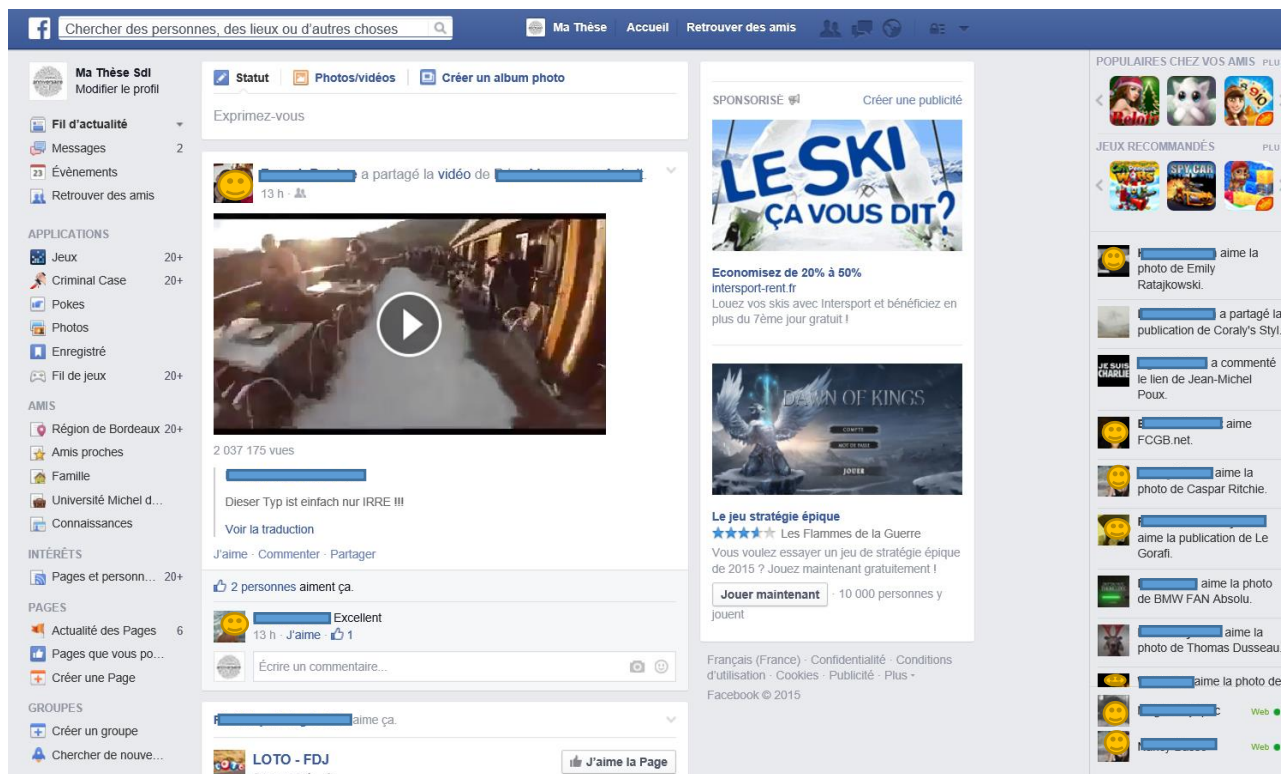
Chercher des personnes, des lieux ou d'autres choses
Ma Thèse Accueil Retrouver des amis

Ma Thèse Sdl
Modifier le profil
Fil d'actualité
Messages 2
Évènements
Retrouver des amis
APPLICATIONS
Jeux 20+
Criminal Case 20+
Pokes
Photos
Enregistré
Fil de jeux 20+
AMIS
Région de Bordeaux 20+
Amis proches
Famille
Université Michel d...
Connaissances
INTÉRÊTS
Pages et personn... 20+
PAGES
Actualité des Pages 6
Pages que vous po...
Créer une Page
GROUPES
Créer un groupe
Chercher de nouve...

Statut Photos/vidéos Créer un album photo
Exprimez-vous

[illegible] a partagé la vidéo de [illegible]
13 h

2 037 175 vues
Dieser Typ ist einfach nur IRRE !!!
Voir la traduction
J'aime · Commenter · Partager
2 personnes aiment ça.
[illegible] Excellent
13 h · J'aime · 1
Écrire un commentaire...

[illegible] aime ça.
LOTO - FDJ
J'aime la Page

SPONSORISÉ Créer une publicité
LE SKI ÇA VOUS DIT?
Economisez de 20% à 50%
intersport-rent.fr
Louez vos skis avec Intersport et bénéficiez en plus du 7ème jour gratuit !

DAWN OF KINGS
COMPTE
MOT DE PASSE
JOUER
Le jeu stratégie épique
Les Flammes de la Guerre
Vous voulez essayer un jeu de stratégie épique de 2015 ? Jouez maintenant gratuitement !
Jouer maintenant · 10 000 personnes y jouent

Français (France) · Confidentialité · Conditions d'utilisation · Cookies · Publicité · Plus
Facebook © 2015

POPULAIRES CHEZ VOS AMIS PLU
Belote
JEUX RECOMMANDÉS PLU
SPY CAR
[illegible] aime la photo de Emily Ratajkowski.
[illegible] a partagé la publication de Coraly's Styl.
JE SUIS CHARLIE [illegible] a commenté le lien de Jean-Michel Poux.
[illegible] aime FCGB.net.
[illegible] aime la photo de Caspar Ritchie.
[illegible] aime la publication de Le Gorafi.
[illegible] aime la photo de BMW FAN Absolu.
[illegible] aime la photo de Thomas Dusseau.
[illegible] aime la photo de
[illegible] Web
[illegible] Web